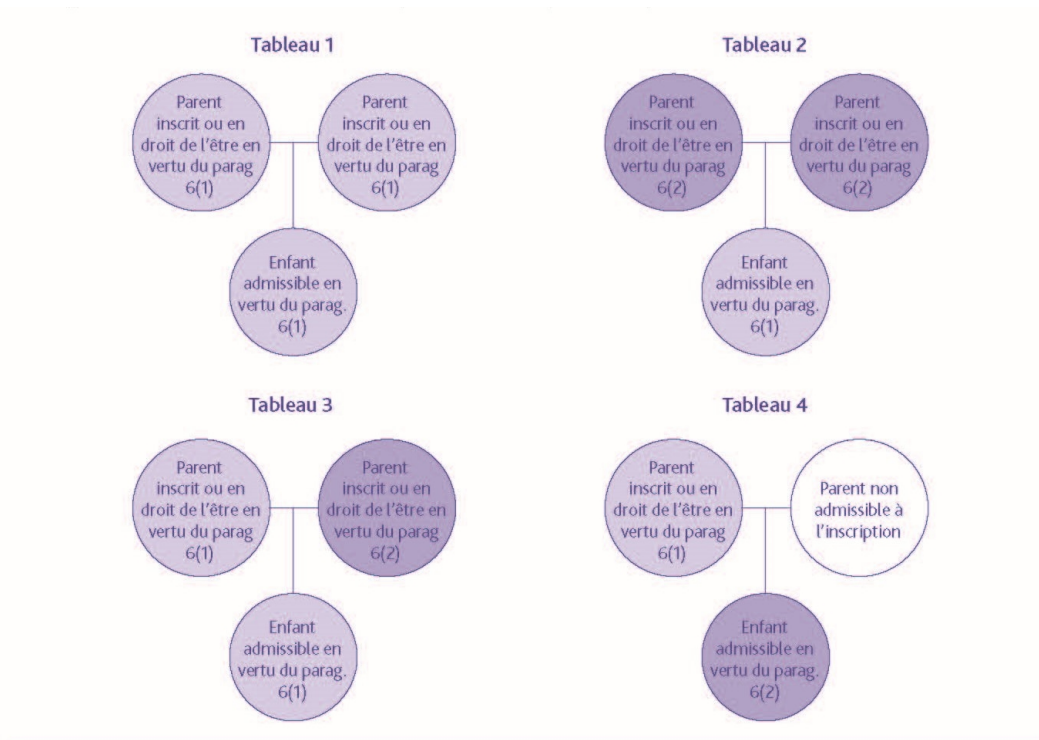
Tableau 1

Parent inscrit ou en droit de l'être en vertu du parag 6(1)

Parent inscrit ou en droit de l'être en vertu du parag 6(1)

Enfant admissible en vertu du parag. 6(1)

Tableau 2

Parent inscrit ou en droit de l'être en vertu du parag 6(2)

Parent inscrit ou en droit de l'être en vertu du parag 6(2)

Enfant admissible en vertu du parag. 6(1)

Tableau 3

Parent inscrit ou en droit de l'être en vertu du parag 6(1)

Parent inscrit ou en droit de l'être en vertu du parag 6(2)

Enfant admissible en vertu du parag. 6(1)

Tableau 4

Parent inscrit ou en droit de l'être en vertu du parag 6(1)

Parent non admissible à l'inscription

Enfant admissible en vertu du parag. 6(2)